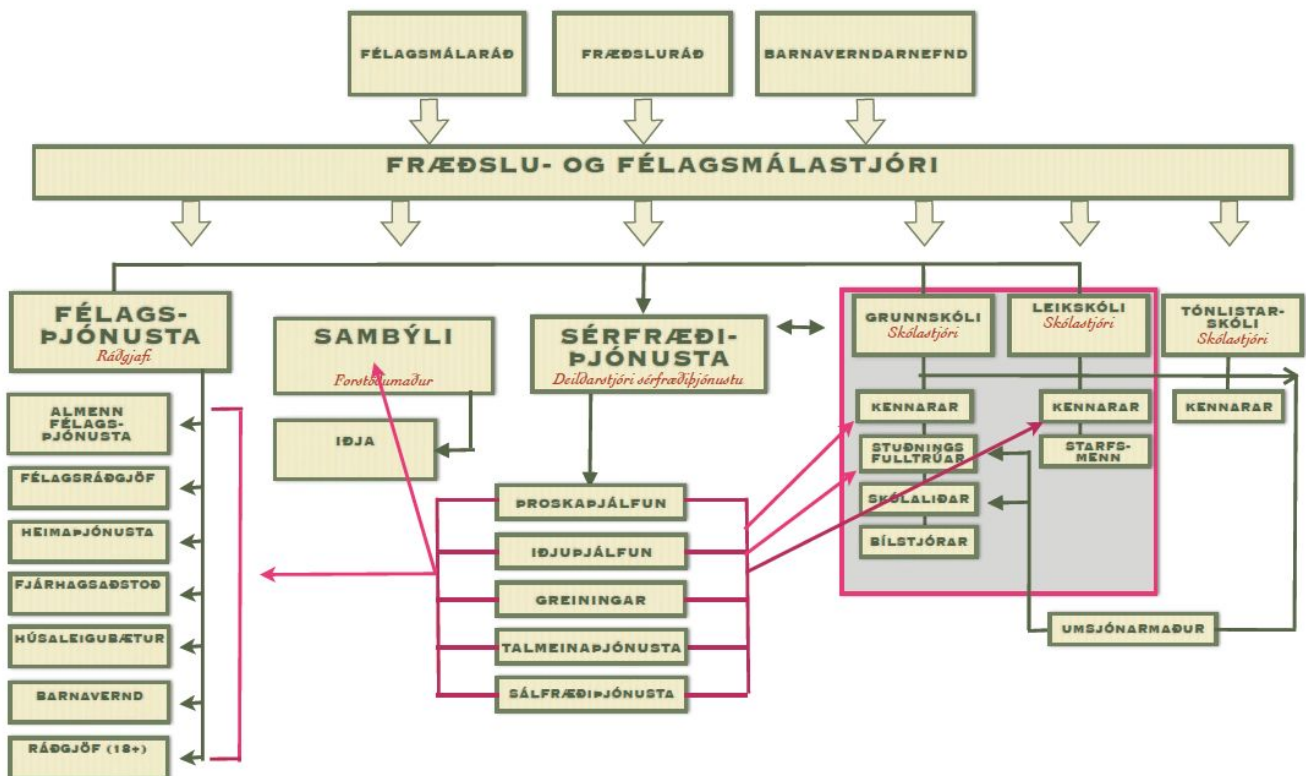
FÉLAGSMÁLARÁÐ

FRÆÐSLURÁÐ

BARNAVERNDARNEFND

FRÆÐSLU- OG FÉLAGSMÁLASTJÓRI

FÉLAGS-ÞJÓNUSTA
Ráðgjafi

SAMBÝLI
Forstöðumaður

SÉRFRÆÐI-ÞJÓNUSTA
Deildarstjóri sérfræðiþjónustu

GRUNNSKÓLI
Skólastjóri

LEIKSKÓLI
Skólastjóri

TÓNLISTAR-SKÓLI
Skólastjóri

ALMENN FÉLAGS-ÞJÓNUSTA

FÉLAGSRÁÐGJÖF

HEIMAÞJÓNUSTA

FJÁRHAGSAÐSTOÐ

HÚSALEIGUBÆTUR

BARNAVERND

RÁÐGJÖF (18+)

IÐJA

ÞROSKAÞJÁLFUN

IÐJUÞJÁLFUN

GREININGAR

TALMEINAÞJÓNUSTA

SÁLFRÆÐIÞJÓNUSTA

KENNARAR

STUÐNINGS FULLTRÚAR

SKÓLALIÐAR

BÍLSTJÓRAR

KENNARAR

STARFS-MENN

KENNARAR

UMSJÓNARMAÐUR